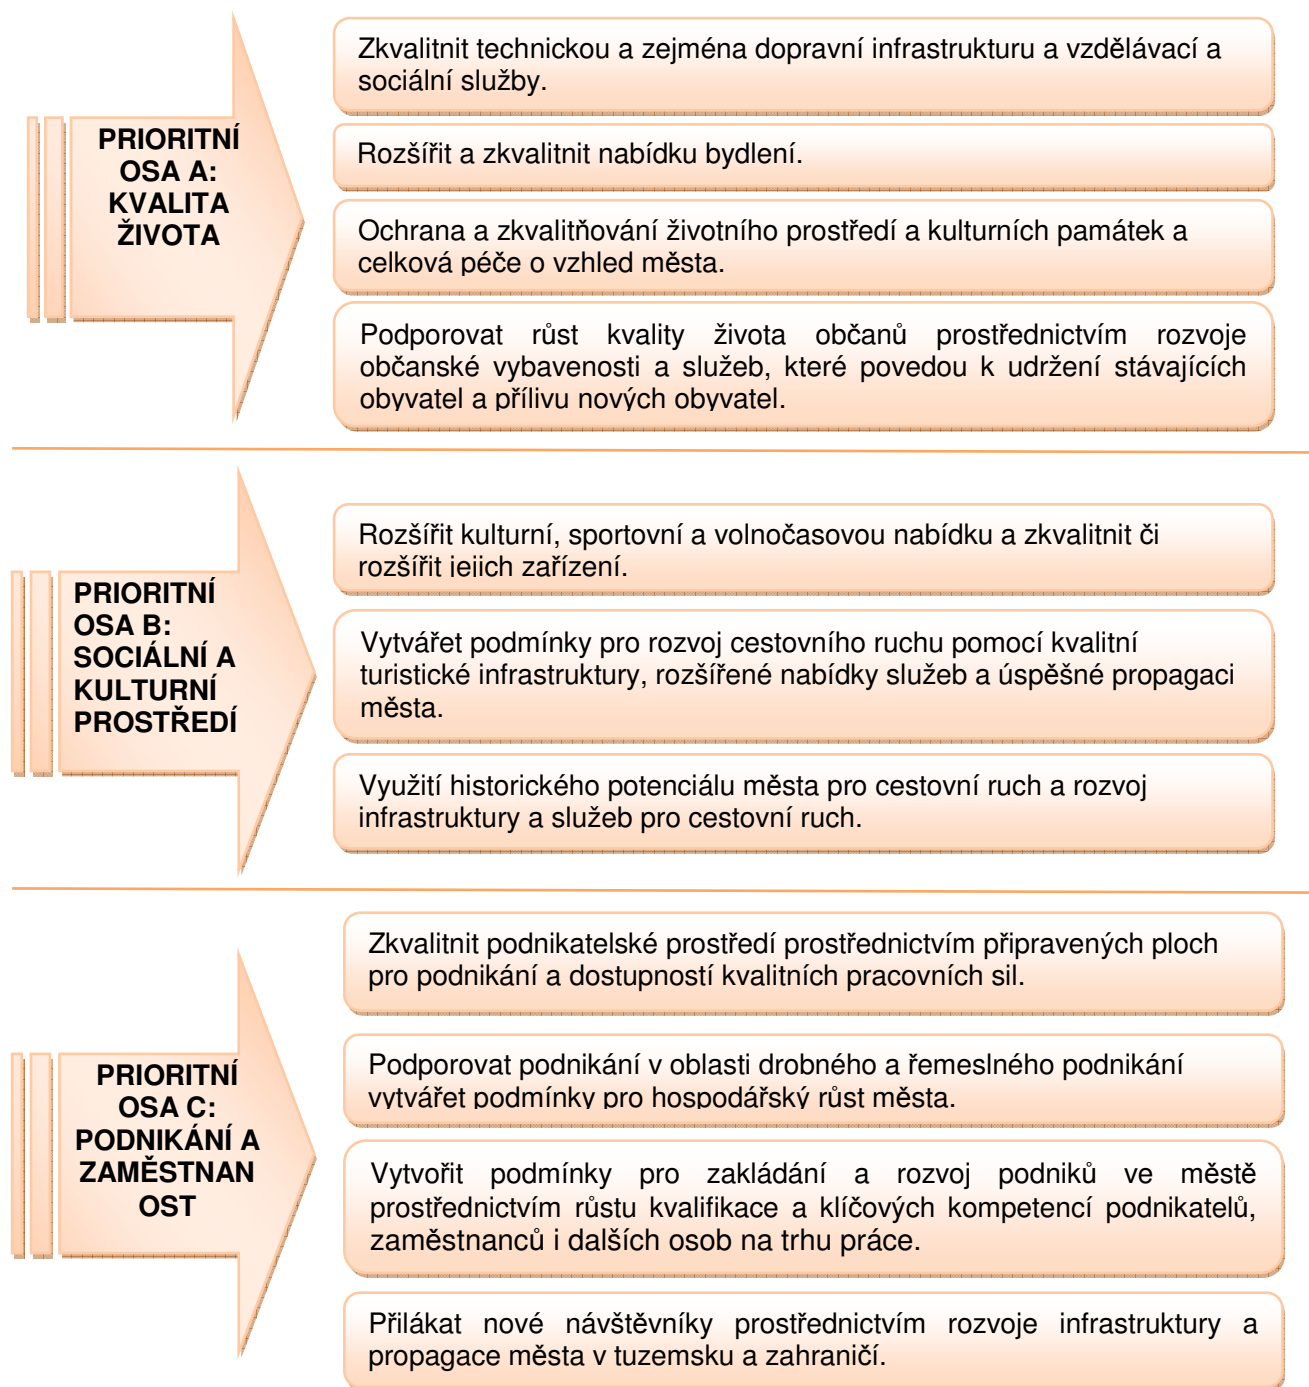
PRIORITNÍ OSA A: KVALITA ŽIVOTA

Zkvalitnit technickou a zejména dopravní infrastrukturu a vzdělávací a sociální služby.

Rozšířit a zkvalitnit nabídku bydlení.

Ochrana a zkvalitňování životního prostředí a kulturních památek a celková péče o vzhled města.

Podporovat růst kvality života občanů prostřednictvím rozvoje občanské vybavenosti a služeb, které povedou k udržení stávajících obyvatel a přílivu nových obyvatel.

PRIORITNÍ OSA B: SOCIÁLNÍ A KULTURNÍ PROSTŘEDÍ

Rozšířit kulturní, sportovní a volnočasovou nabídku a zkvalitnit či rozšířit jejich zařízení.

Vytvářet podmínky pro rozvoj cestovního ruchu pomocí kvalitní turistické infrastruktury, rozšířené nabídky služeb a úspěšné propagaci města.

Využití historického potenciálu města pro cestovní ruch a rozvoj infrastruktury a služeb pro cestovní ruch.

PRIORITNÍ OSA C: PODNIKÁNÍ A ZAMĚSTNAN OST

Zkvalitnit podnikatelské prostředí prostřednictvím připravených ploch pro podnikání a dostupností kvalitních pracovních sil.

Podporovat podnikání v oblasti drobného a řemeslného podnikání vytvářet podmínky pro hospodářský růst města.

Vytvořit podmínky pro zakládání a rozvoj podniků ve městě prostřednictvím růstu kvalifikace a klíčových kompetencí podnikatelů, zaměstnanců i dalších osob na trhu práce.

Přilákat nové návštěvníky prostřednictvím rozvoje infrastruktury a propagace města v tuzemsku a zahraničí.